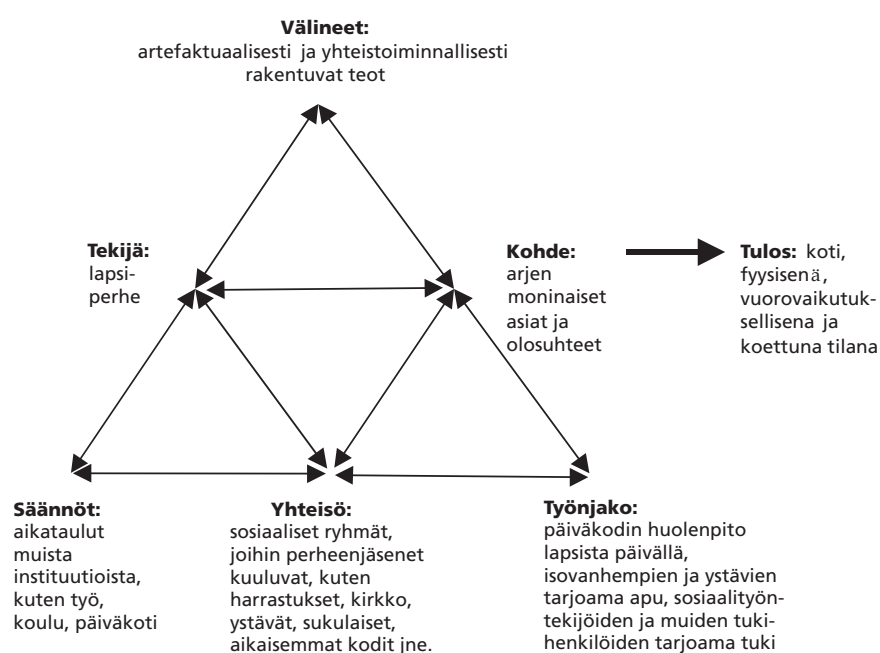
**Välineet:**
artefaktuaalisesti ja yhteistoiminnallisesti rakentuvat teot

**Tekijä:**
lapsi-
perhe

**Kohde:**
arjen moninaiset asiat ja olosuhteet

**Tulos:** koti, fyysisenä, vuorovaikutuksellisena ja koettuna tilana

**Säännöt:**
aikataulut muista instituutioista, kuten työ, koulu, päiväkoti

**Yhteisö:**
sosiaaliset ryhmät, joihin perheenjäsenet kuuluvat, kuten harrastukset, kirkko, ystävät, sukulaiset, aikaisemmat kodit jne.

**Työnjako:**
päiväkodin huolenpito lapsista päivällä, isovanhempien ja ystävien tarjoama apu, sosiaalityöntekijöiden ja muiden tukihenkilöiden tarjoama tuki